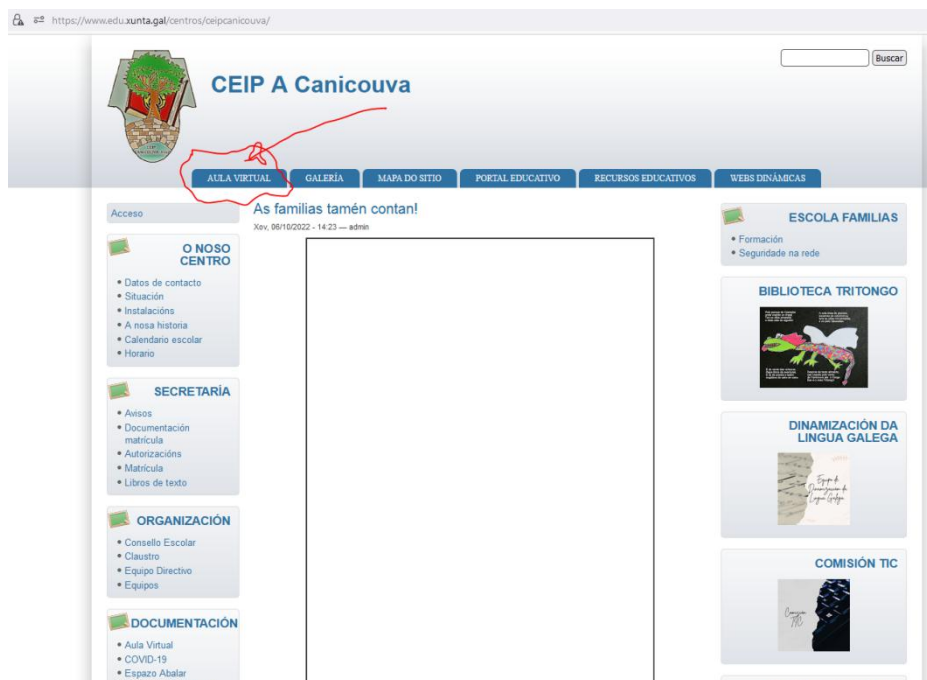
https://www.edu.xunta.gal/centros/ceipcanicouva/

Buscar

CEIP A Canicouva

AULA VIRTUAL | GALERÍA | MAPA DO SITIO | PORTAL EDUCATIVO | RECURSOS EDUCATIVOS | WEBS DINÁMICAS

Acceso

O NOSO CENTRO
• Datos de contacto
• Situación
• Instalacións
• A nosa historia
• Calendario escolar
• Horario

SECRETARÍA
• Avisos
• Documentación matrícula
• Autorizacións
• Matrícula
• Libros de texto

ORGANIZACIÓN
• Consello Escolar
• Claustro
• Equipo Directivo
• Equipos

DOCUMENTACIÓN
• Aula Virtual
• COVID-19
• Espazo Abalar

As familias tamén contan!
Xov, 06/10/2022 - 14:23 — admin

ESCOLA FAMILIAS
• Formación
• Seguridade na rede

BIBLIOTECA TRITONGO

DINAMIZACIÓN DA LINGUA GALEGA

Equipo de Dinamización da Lingua Galega

COMISIÓN TIC

Comisión TIC